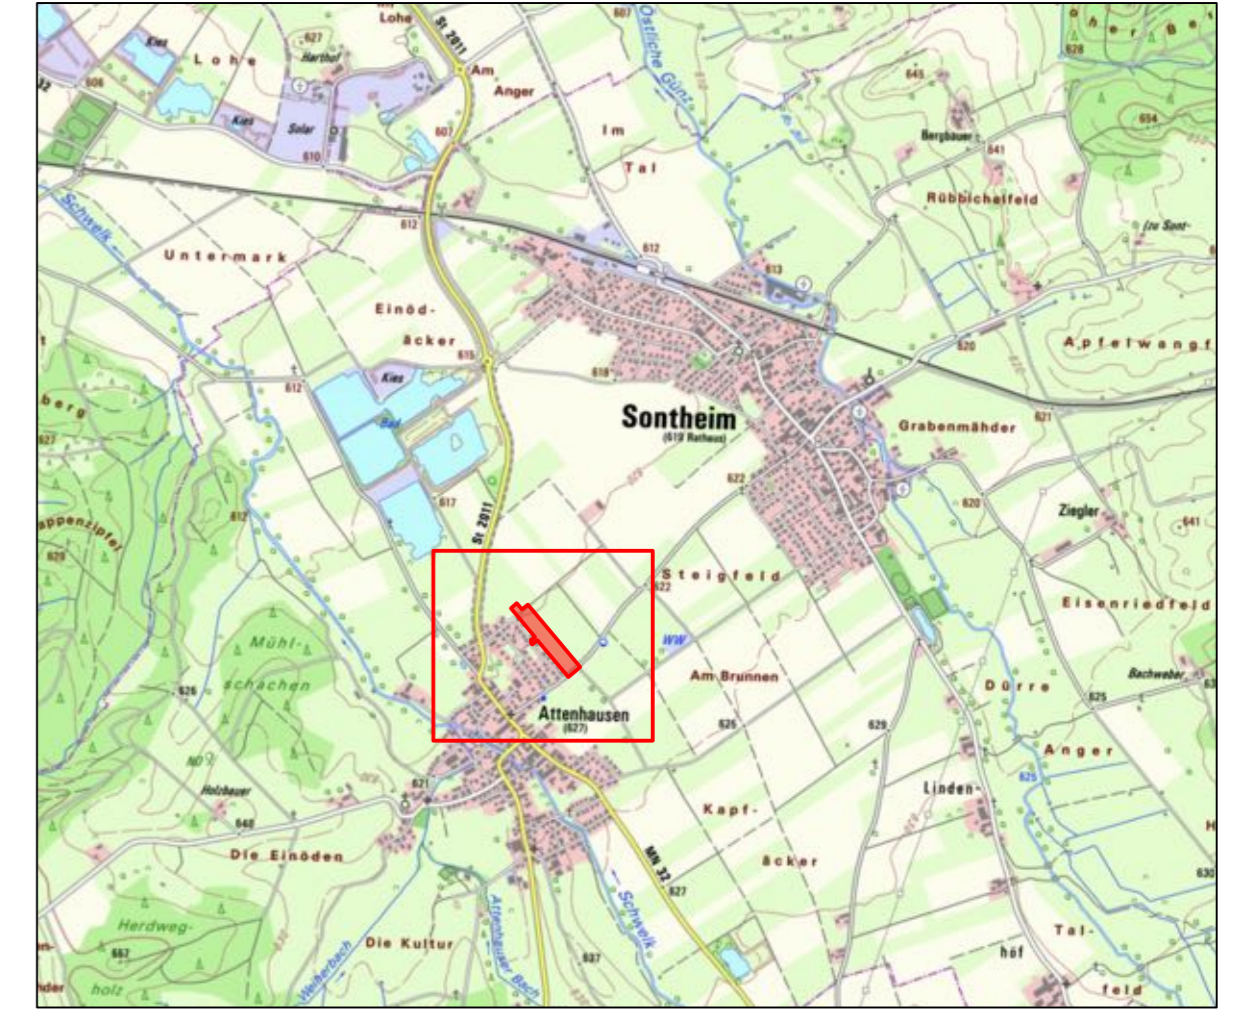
Lohe
St 2011
Am
Anger
607
Östliche Günz
Kies
Lohe
627
Harthof
606
Kies
Solar
610
607
Im
Tal
645
Bergbauer
641
654
Rübbichelfeld
Schwelk
612
612
613
zu Sont-
Untermark
Einöd-
äcker
615
Kies
618
620
Apfelwangf
berg
612
Bad
Sontheim
(619 Rathaus)
621
Grabenmähder
627
617
622
620
Ziegler
641
ppenzipfel
629
612
St 2011
Steigfeld
622
Eisenriedfeld
WW
Mühl-
schachen
626
Am Brunnen
Bachweber
Dürre
Attenhausen
(627)
625
625
629
Anger
ND
671
Holzbauer
Linden-
648
Kapf-
Die Einöden
MN 32
627
äcker
630
Schwelk
Herdweg-
Attenhauser Bach
667
Die Kultur
Weiherbach
637
Tal-
höf
holz
feld